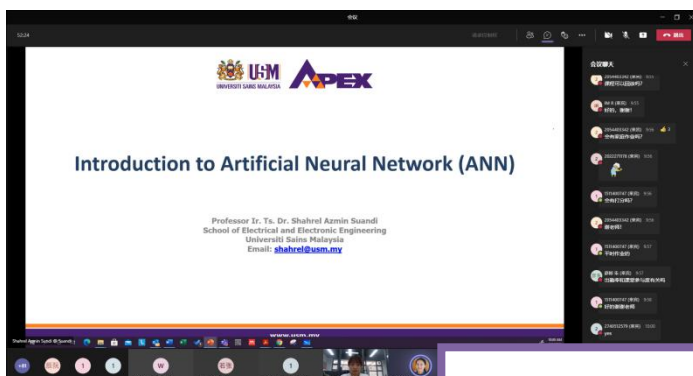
会议

52:24

会议聊天

课程可以回放吗?

好的，谢谢!

全部采用作业吗?

全有打分吗?

很好吧!

平时作业的

好的谢谢老师

yes

USM UNIVERSITI SAINS MALAYSIA APEX

Introduction to Artificial Neural Network (ANN)

Professor Ir. Ts. Dr. Shahrel Azmin Suandi
School of Electrical and Electronic Engineering
Universiti Sains Malaysia
Email: shahrel@usm.my

www.usm.my

Shahrel Azmin Suandi 在Suandi

+41

W